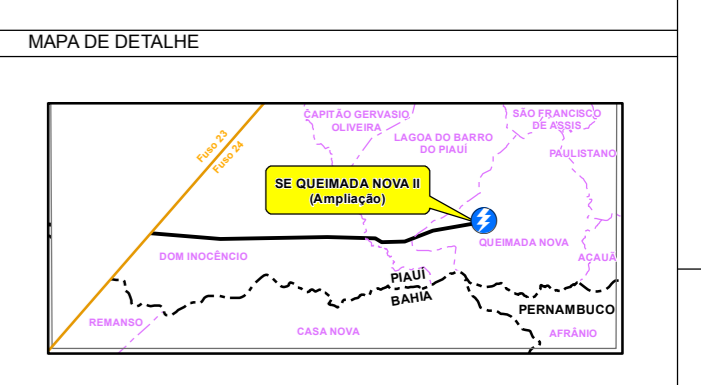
MAPA DE DETALHE

Fuso 23
Fuso 24

CAPITÃO GERVASIO OLIVEIRA

LAGOA DO BARRO DO PIAUÍ

SÃO FRANCISCO DE ASSIS

PAULISTANO

SE QUEIMADA NOVA II
(Ampliação)

QUEIMADA NOVA

ACAUÃ

DOM INOCÊNCIO

PIAUÍ
BAHIA

PERNAMBUCO

REMANSO

CASA NOVA

AFRÂNIO